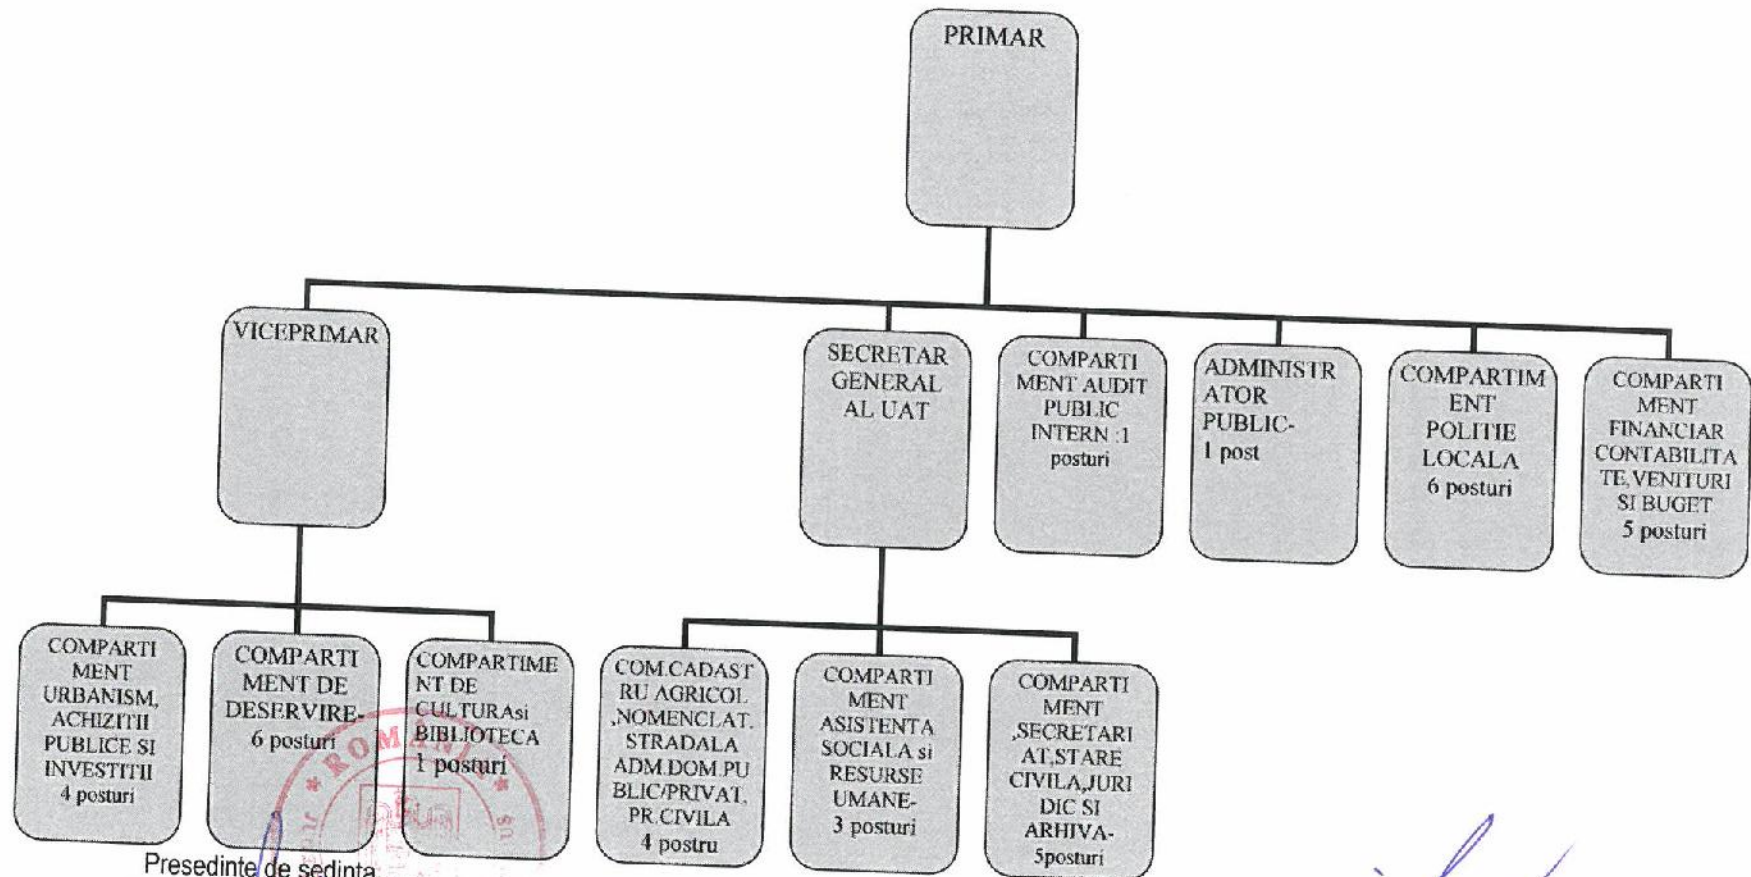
PRIMAR

VICEPRIMAR

SECRETAR GENERAL AL UAT

COMPARTIMENT AUDIT PUBLIC INTERN :1 posturi

ADMINISTRATOR PUBLIC-1 post

COMPARTIMENT POLITIE LOCALA 6 posturi

COMPARTIMENT FINANCIAR CONTABILITATE, VENITURI SI BUGET 5 posturi

COMPARTIMENT URBANISM, ACHIZITII PUBLICE SI INVESTITII 4 posturi

COMPARTIMENT DE DESERVIRE-6 posturi

COMPARTIMENT DE CULTURAsi BIBLIOTECA 1 posturi

COM.CADASTRU AGRICOL ,NOMENCLAT. STRADALA ADM.DOM.PUBLIC/PRIVAT, PR.CIVILA 4 postru

COMPARTIMENT ASISTENTA SOCIALA si RESURSE UMANE-3 posturi

COMPARTIMENT ,SECRETARIAT,STARE CIVILA,JURIDIC SI ARHIVA-5posturi

ROMANIA

Presedinte de sedinta